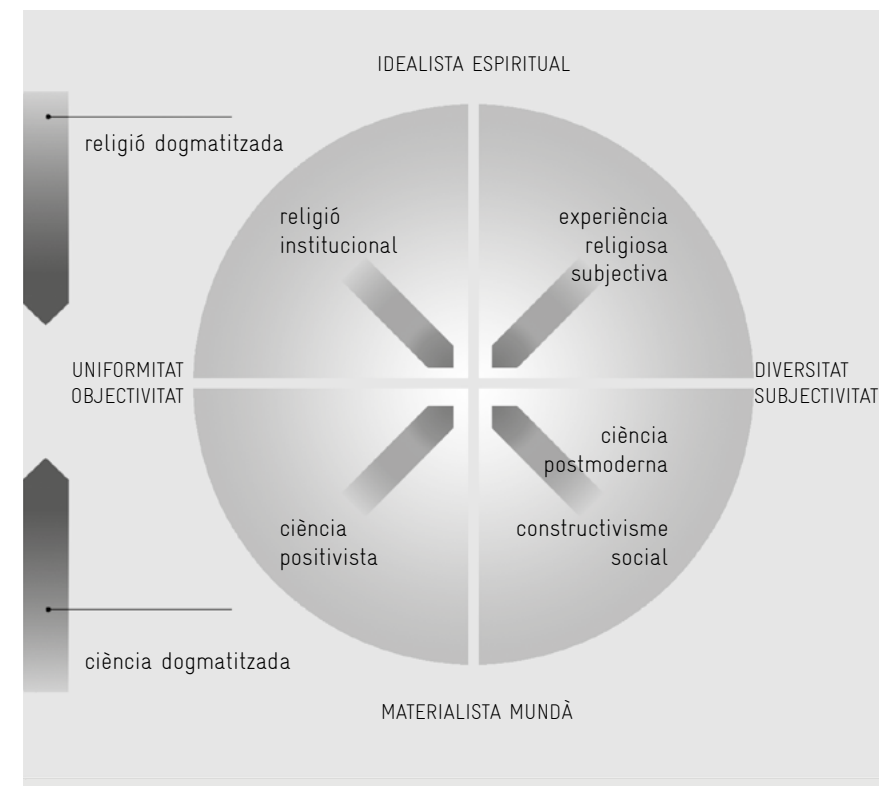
IDEALISTA ESPIRITUAL

religió dogmatitzada

religió institucional

experiència religiosa subjectiva

UNIFORMITAT
OBJECTIVITAT

DIVERSITAT
SUBJECTIVITAT

ciència postmoderna

ciència positivista

constructivisme social

ciència dogmatitzada

MATERIALISTA MUNDÀ